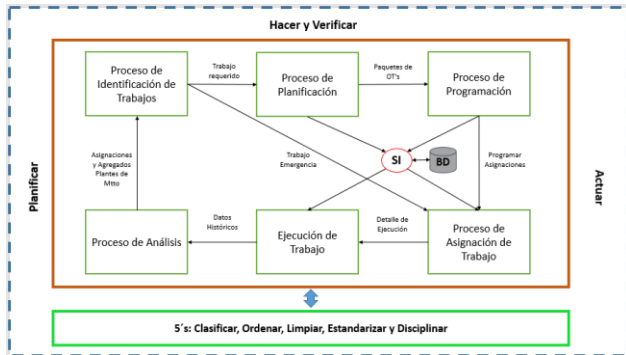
Hacer y Verificar

Planificar

Actuar

Proceso de Identificación de Trabajos

Trabajo requerido

Proceso de Planificación

Paquetes de OT's

Proceso de Programación

Asignaciones y Agregados Plantes de Mtto

Trabajo Emergencia

SI

BD

Programar Asignaciones

Datos Históricos

Detalle de Ejecución

Proceso de Análisis

Ejecución de Trabajo

Proceso de Asignación de Trabajo

5´s: Clasificar, Ordenar, Limpiar, Estandarizar y Disciplinar